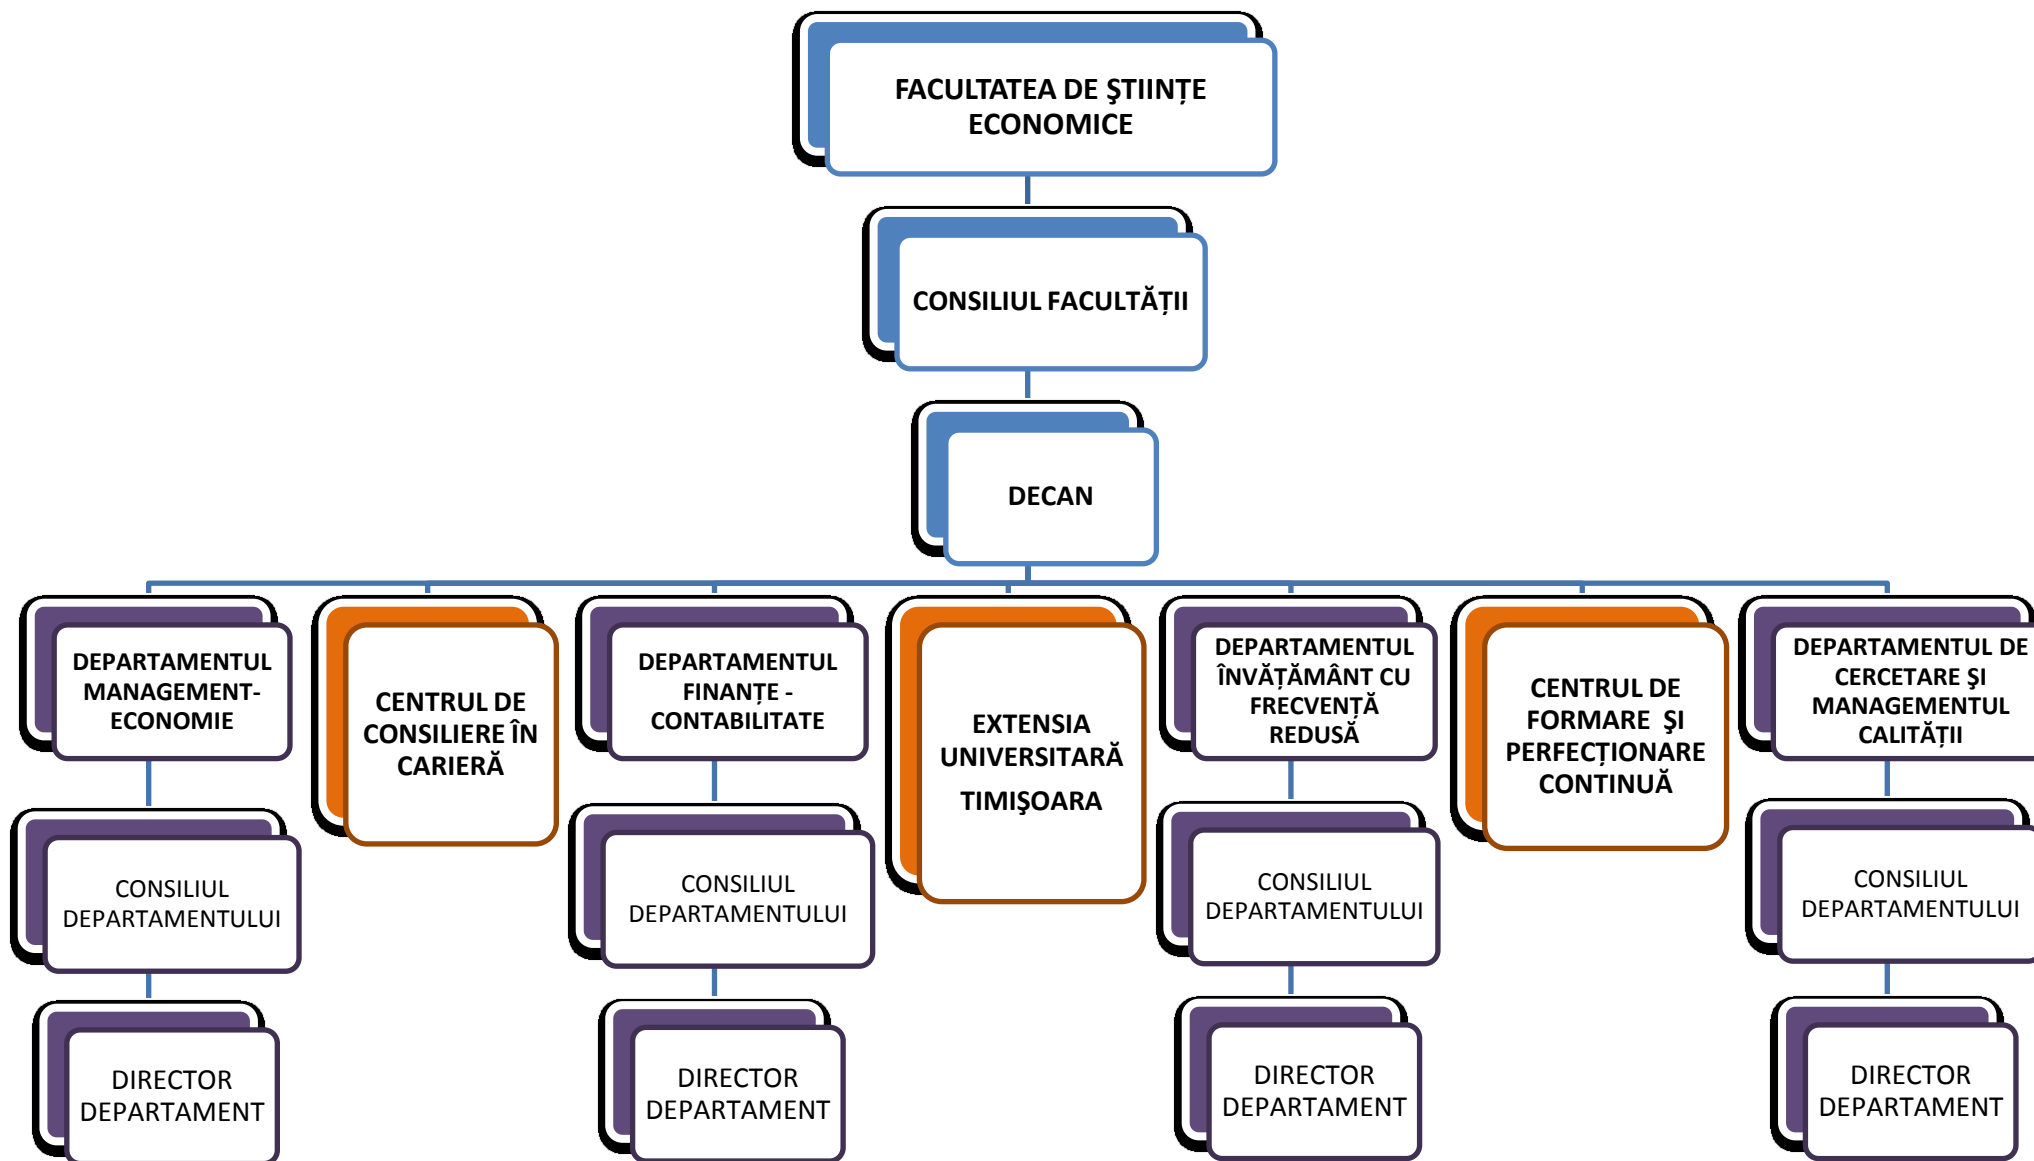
FACULTATEA DE ŞTIINȚE ECONOMICE

CONSILIUL FACULTĂȚII

DECAN

DEPARTAMENTUL MANAGEMENT-ECONOMIE

CONSILIUL DEPARTAMENTULUI

DIRECTOR DEPARTAMENT

CENTRUL DE CONSILIERE ÎN CARIERĂ

DEPARTAMENTUL FINANȚE - CONTABILITATE

CONSILIUL DEPARTAMENTULUI

DIRECTOR DEPARTAMENT

EXTENSIA UNIVERSITARĂ TIMIŞOARA

DEPARTAMENTUL ÎNVĂȚĂMÂNT CU FRECVENȚĂ REDUSĂ

CONSILIUL DEPARTAMENTULUI

DIRECTOR DEPARTAMENT

CENTRUL DE FORMARE ŞI PERFECȚIONARE CONTINUĂ

DEPARTAMENTUL DE CERCETARE ŞI MANAGEMENTUL CALITĂȚII

CONSILIUL DEPARTAMENTULUI

DIRECTOR DEPARTAMENT